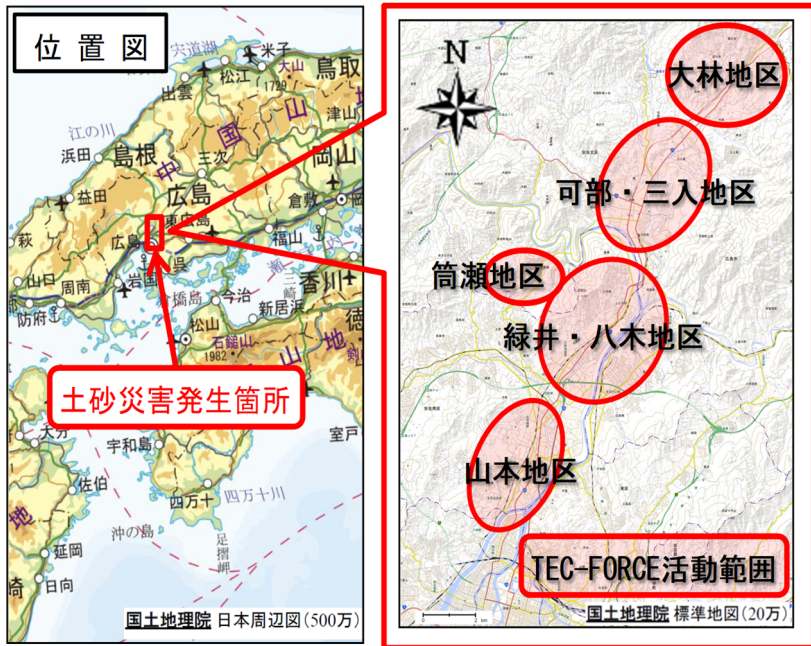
位置図

宍道湖
米子
大山
1729
松江
鳥取
出雲
津山
江の川
中
国
山
浜田
島根
三次
岡山
益田
広島
東広島
倉敷
萩
広島
福山
呉
山口
周南
岩国
三
香川
防府
今治
新居浜
松山
徳
1982
石鎚山
山
地
土砂災害発生箇所
大分
宇和島
室戸
佐伯
四万十
四万十川
沖の島
延岡
足摺岬
日向
国土地理院 日本周辺図（500万）

N
大林地区
可部・三入地区
筒瀬地区
緑井・八木地区
山本地区
TEC-FORCE活動範囲
国土地理院 標準地図（20万）